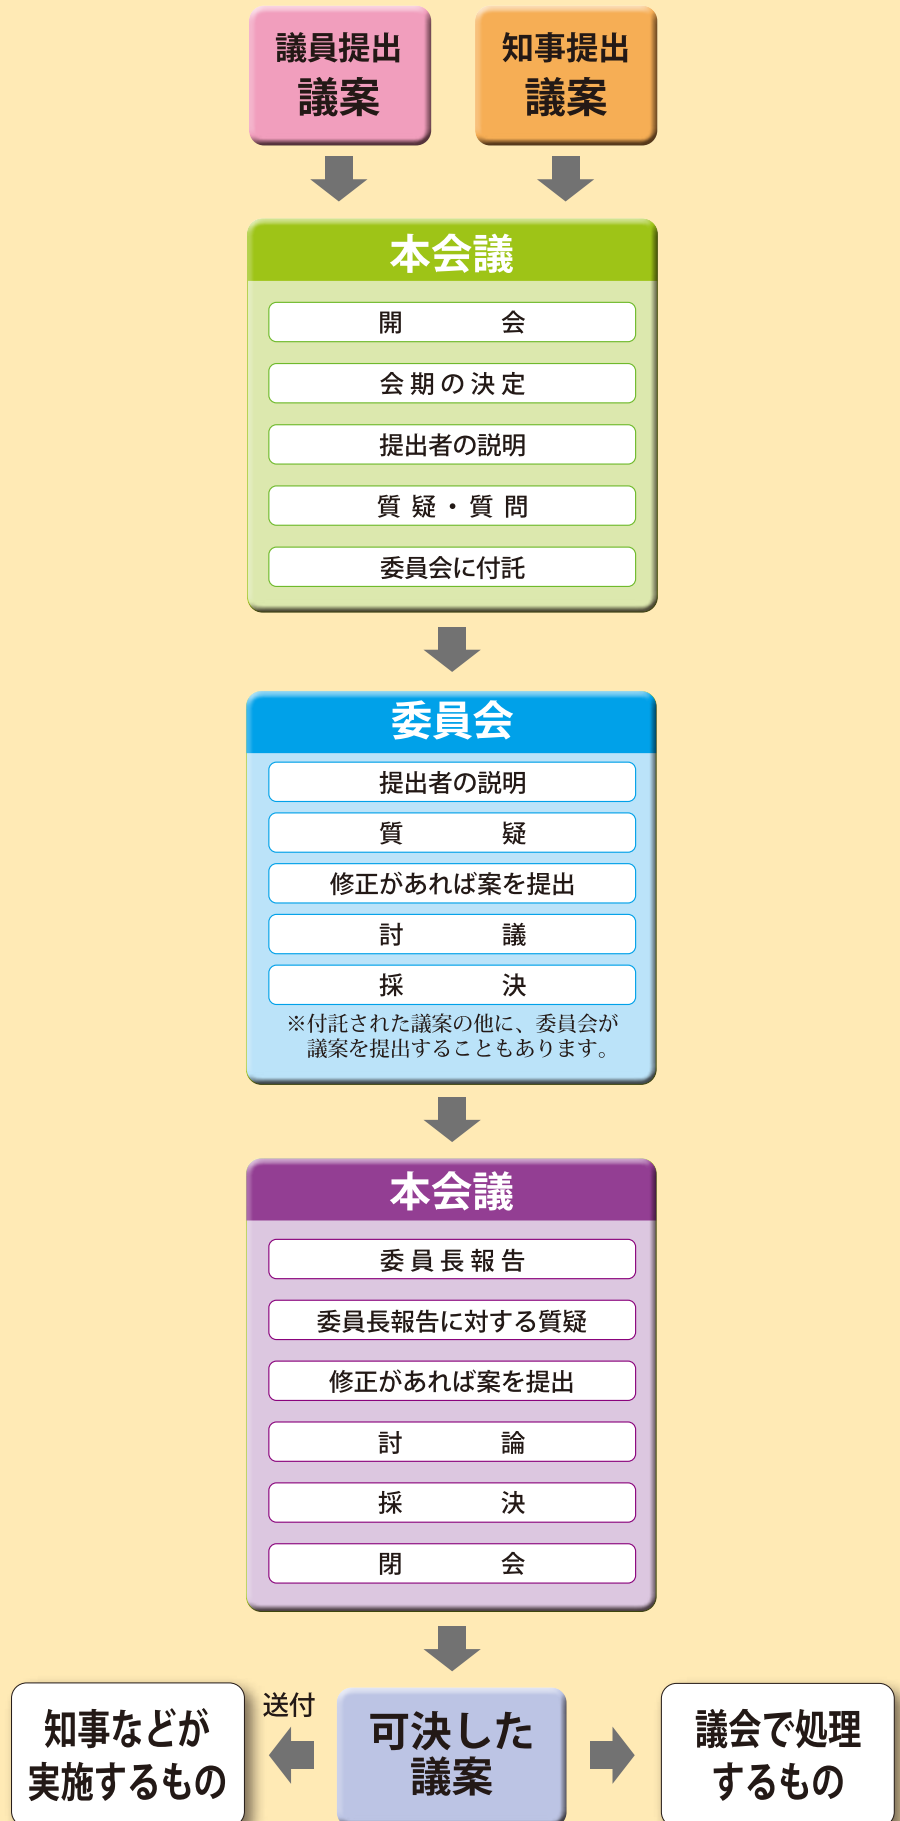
議員提出議案

知事提出議案

本会議

開　会

会期の決定

提出者の説明

質疑・質問

委員会に付託

委員会

提出者の説明

質　疑

修正があれば案を提出

討　議

採　決

※付託された議案の他に、委員会が議案を提出することもあります。

本会議

委員長報告

委員長報告に対する質疑

修正があれば案を提出

討　論

採　決

閉　会

知事などが実施するもの

送付

可決した議案

議会で処理するもの